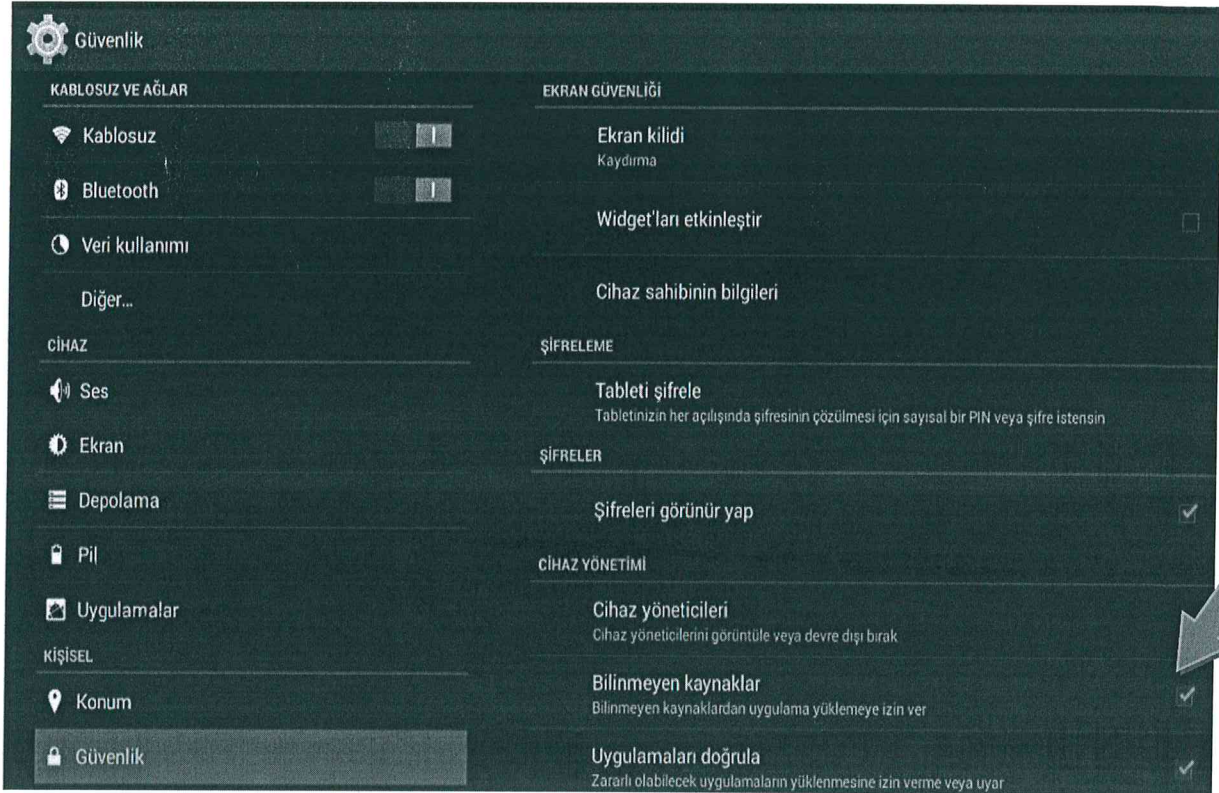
Güvenlik

KABLOSUZ VE AĞLAR

Kablosuz

Bluetooth

Veri kullanımı

Diğer...

CİHAZ

Ses

Ekran

Depolama

Pil

Uygulamalar

KİŞİSEL

Konum

Güvenlik

EKRAN GÜVENLİĞİ

Ekran kilidi
Kaydırma

Widget'ları etkinleştir

Cihaz sahibinin bilgileri

ŞİFRELEME

Tableti şifrele
Tabletinizin her açılışında şifresinin çözülmesi için sayısal bir PIN veya şifre istensin

ŞİFRELER

Şifreleri görünür yap

CİHAZ YÖNETİMİ

Cihaz yöneticileri
Cihaz yöneticilerini görüntüle veya devre dışı bırak

Bilinmeyen kaynaklar
Bilinmeyen kaynaklardan uygulama yüklemeye izin ver

Uygulamaları doğrula
Zararlı olabilecek uygulamaların yüklenmesine izin verme veya uyar